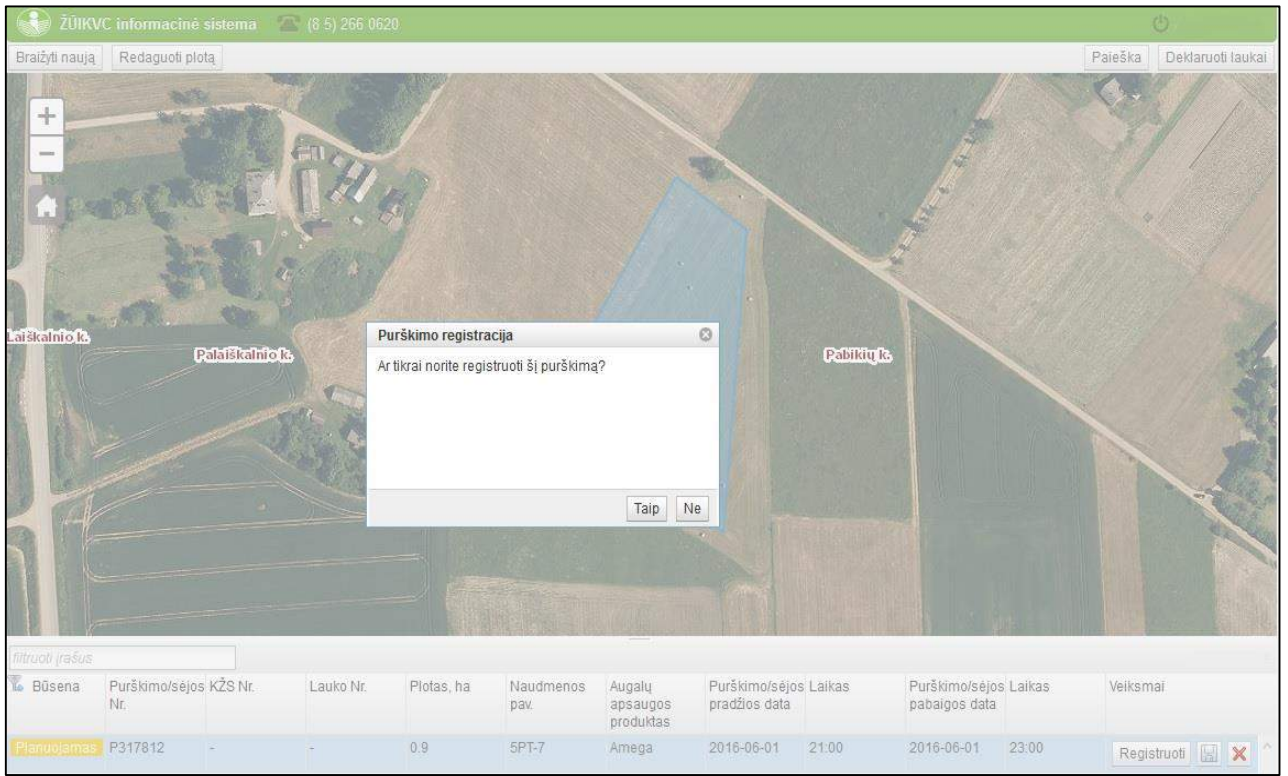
ŽŪIKVC informacinė sistema (8 5) 266 0620

Braižyti naują Redaguoti plotą Paieška Deklaruoti laukai

Laiškalnio k.
Palaiškalnio k.
Pabikių k.

Purškimo registracija

Ar tikrai norite registruoti šį purškimą?

Taip Ne

filtruoti įrašus

| Būsena | Purškimo/sėjos Nr. | KŽS Nr. | Lauko Nr. | Plotas, ha | Naudmenos pav. | Augalų apsaugos produktas | Purškimo/sėjos pradžios data | Laikas | Purškimo/sėjos pabaigos data | Laikas | Veiksmai |
|---|---|---|---|---|---|---|---|---|---|---|---|
| Planuojamas | P317812 | - | - | 0.9 | 5PT-7 | Amega | 2016-06-01 | 21:00 | 2016-06-01 | 23:00 | Registruoti |